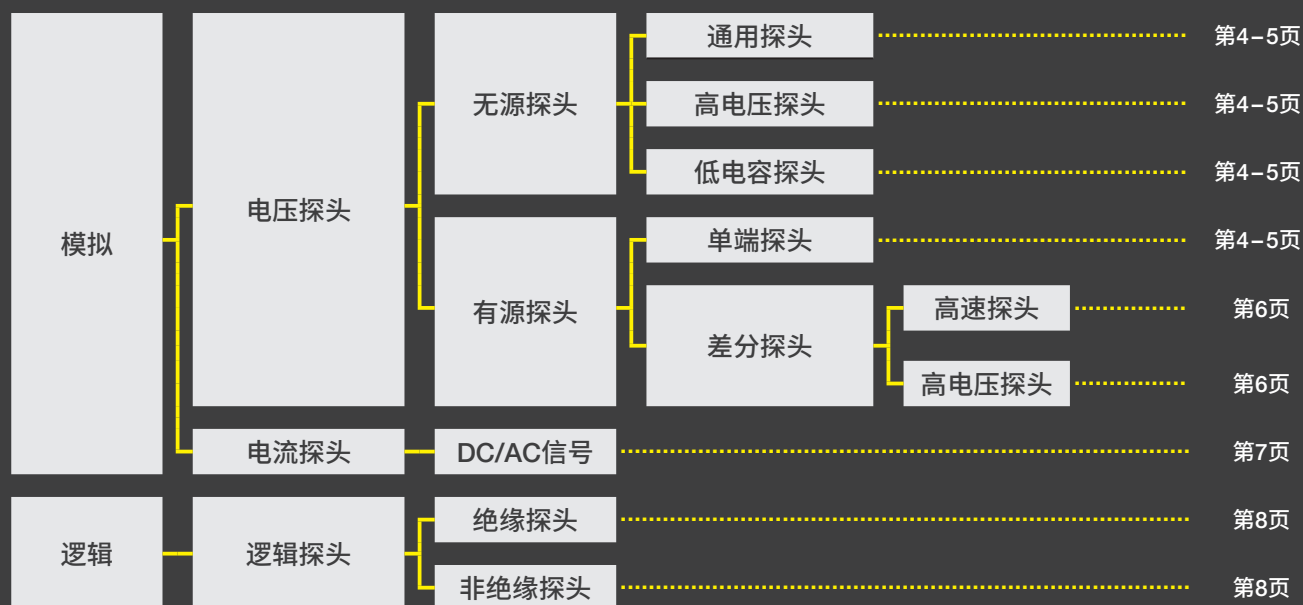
模拟

电压探头

无源探头

通用探头 第4-5页

高电压探头 第4-5页

低电容探头 第4-5页

有源探头

单端探头 第4-5页

差分探头

高速探头 第6页

高电压探头 第6页

电流探头

DC/AC信号 第7页

逻辑

逻辑探头

绝缘探头 第8页

非绝缘探头 第8页